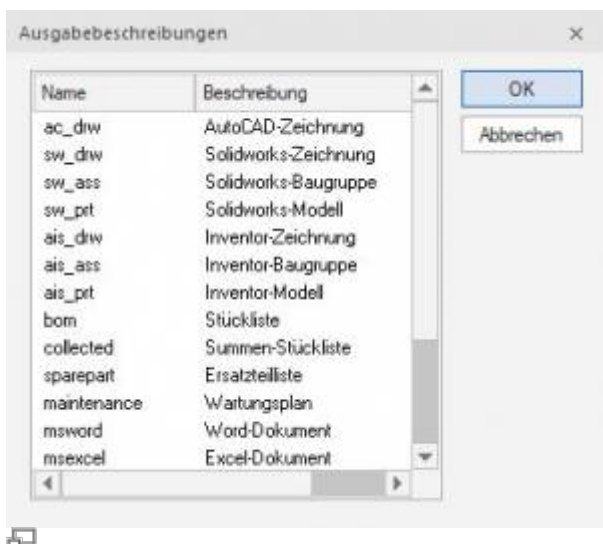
Ausgabebeschreibungen

×

| Name | Beschreibung |
|---|---|
| ac_drw | AutoCAD-Zeichnung |
| sw_drw | Solidworks-Zeichnung |
| sw_ass | Solidworks-Baugruppe |
| sw_prt | Solidworks-Modell |
| ais_drw | Inventor-Zeichnung |
| ais_ass | Inventor-Baugruppe |
| ais_prt | Inventor-Modell |
| bom | Stückliste |
| collected | Summen-Stückliste |
| sparepart | Ersatzteilliste |
| maintenance | Wartungsplan |
| msword | Word-Dokument |
| msexcel | Excel-Dokument |

OK

Abbrechen